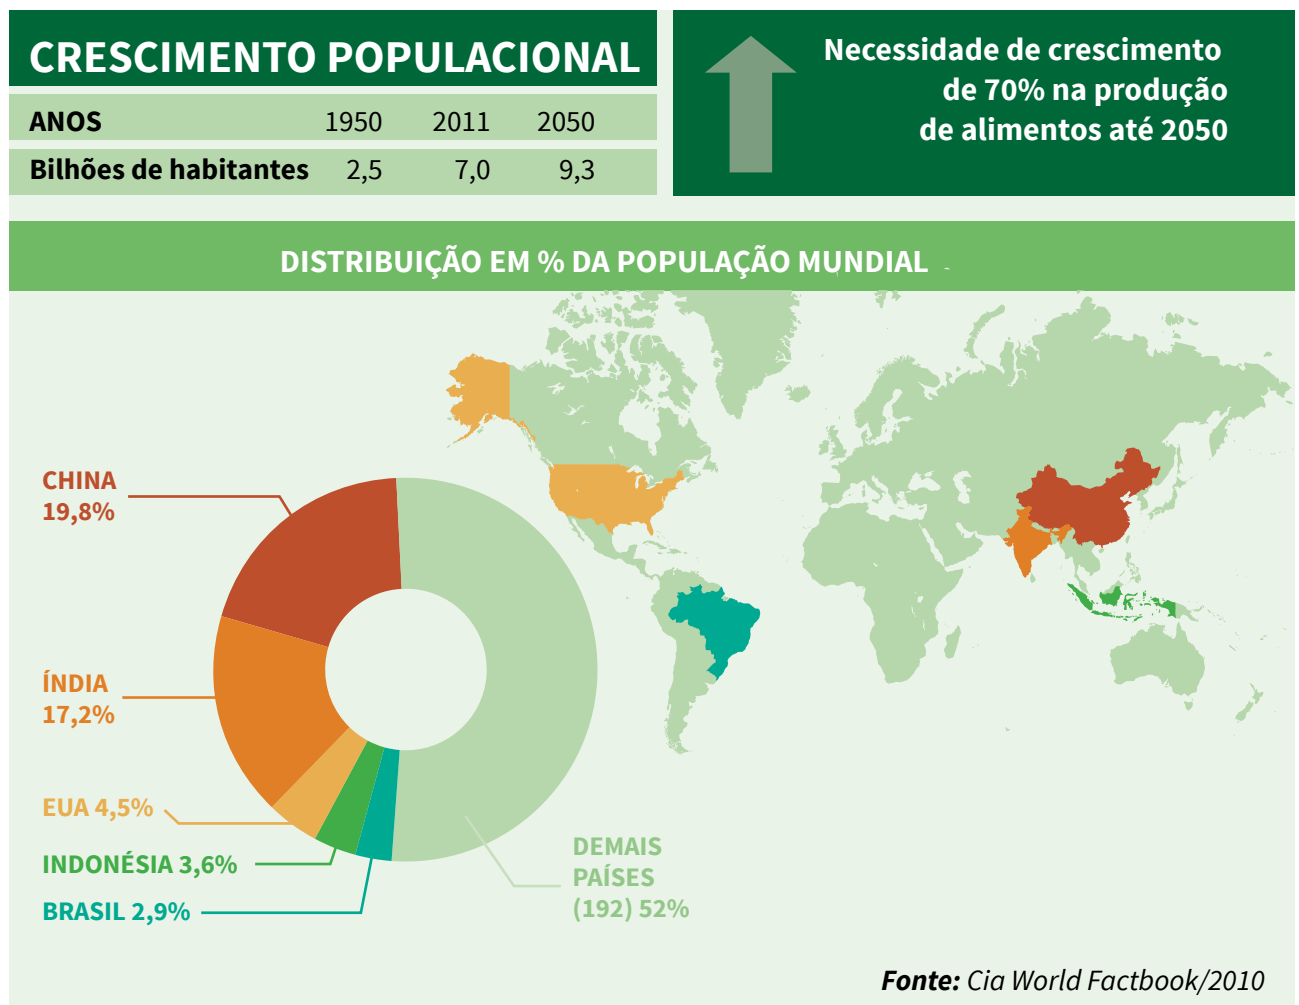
CRESCIMENTO POPULACIONAL

| ANOS | 1950 | 2011 | 2050 |
|---|---|---|---|
| Bilhões de habitantes | 2,5 | 7,0 | 9,3 |

Necessidade de crescimento de 70% na produção de alimentos até 2050

DISTRIBUIÇÃO EM % DA POPULAÇÃO MUNDIAL

CHINA 19,8%

ÍNDIA 17,2%

EUA 4,5%

INDONÉSIA 3,6%

BRASIL 2,9%

DEMAIS PAÍSES (192) 52%

Fonte: Cia World Factbook/2010